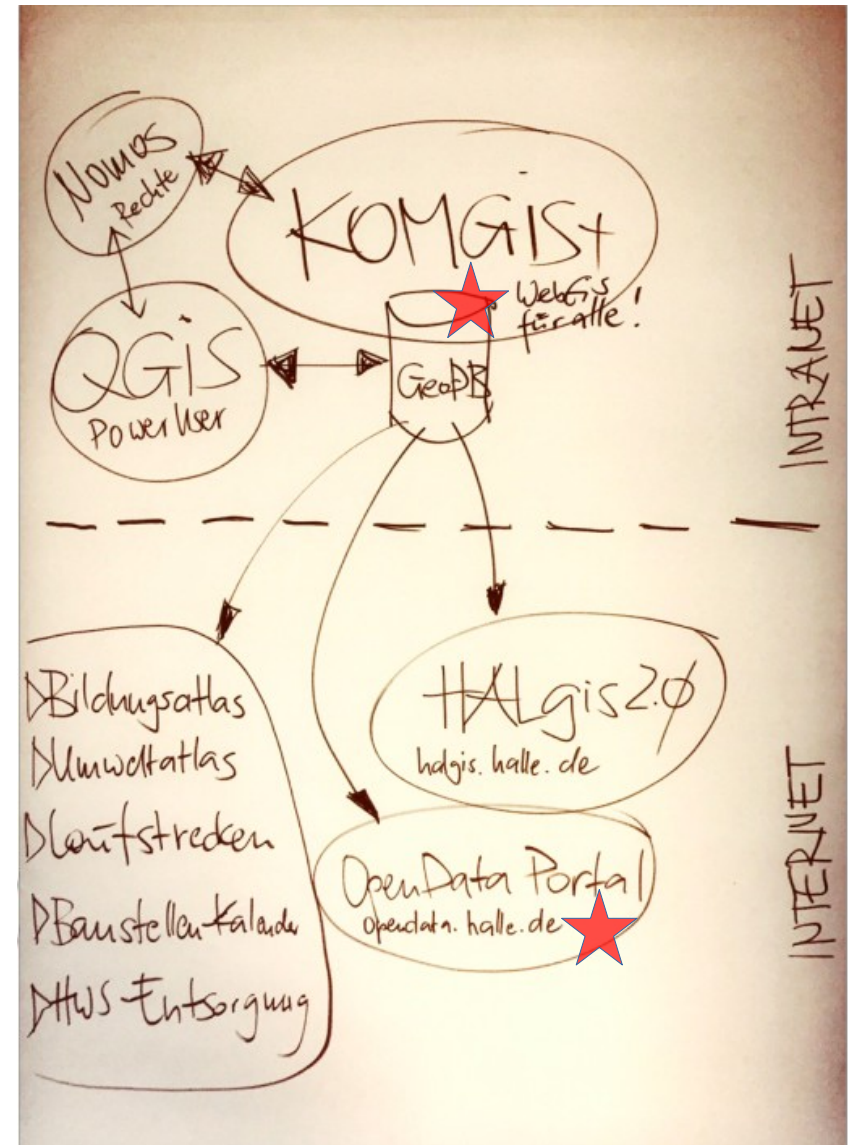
Nomos Rechte

KOMGIS+

WebGis für alle!

QGIS PowerUser

GeoDB

INTRANET

Bildungsatlas
Umweltatlas
Laufstrecken
Baustellenkalender
HWS Entsorgung

HALgis 2.0
halgis.halle.de

OpenData Portal
opendata.halle.de

INTERNET